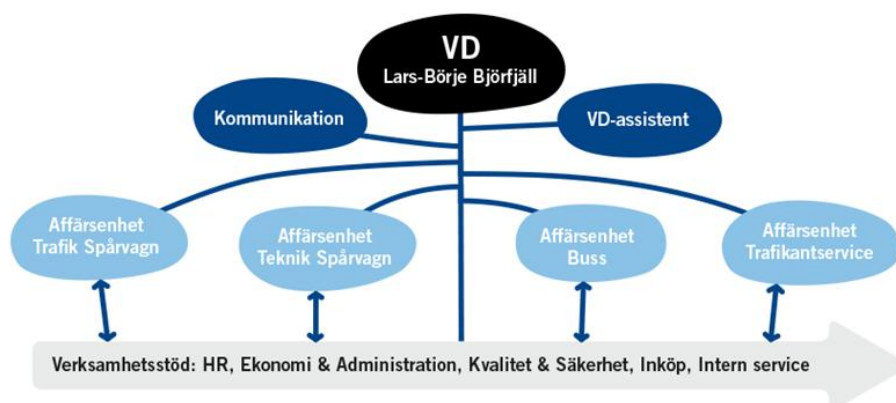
VD
Lars-Börje Björfjäll

Kommunikation

VD-assistent

Affärsenhet
Trafik Spårvagn

Affärsenhet
Teknik Spårvagn

Affärsenhet
Buss

Affärsenhet
Trafikantservice

Verksamhetsstöd: HR, Ekonomi & Administration, Kvalitet & Säkerhet, Inköp, Intern service